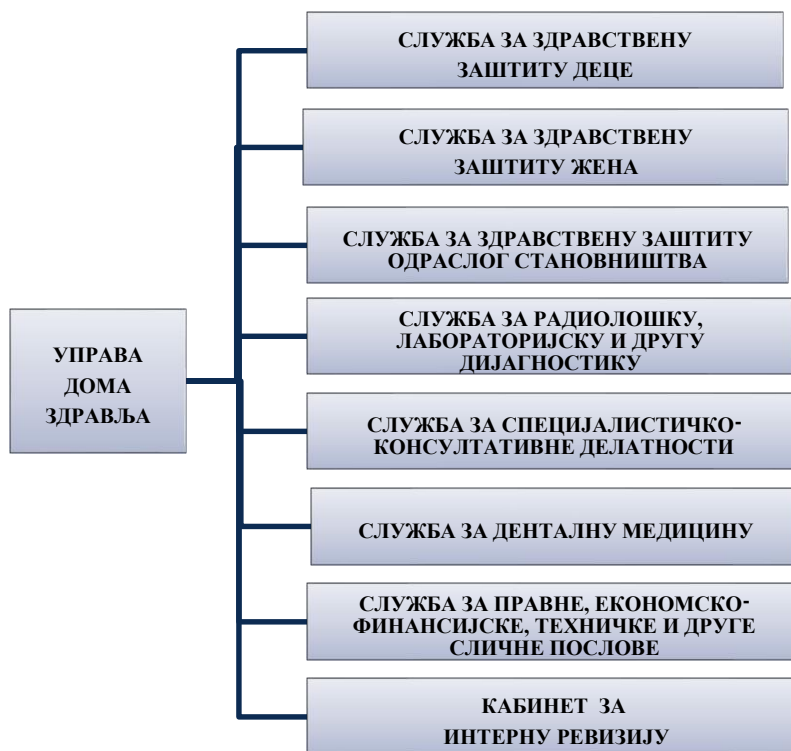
УПРАВА ДОМА ЗДРАВЉА

СЛУЖБА ЗА ЗДРАВСТВЕНУ ЗАШТИТУ ДЕЦЕ

СЛУЖБА ЗА ЗДРАВСТВЕНУ ЗАШТИТУ ЖЕНА

СЛУЖБА ЗА ЗДРАВСТВЕНУ ЗАШТИТУ ОДРАСЛОГ СТАНОВНИШТВА

СЛУЖБА ЗА РАДИОЛОШКУ, ЛАБОРАТОРИЈСКУ И ДРУГУ ДИЈАГНОСТИКУ

СЛУЖБА ЗА СПЕЦИЈАЛИСТИЧКО-КОНСУЛТАТИВНЕ ДЕЛАТНОСТИ

СЛУЖБА ЗА ДЕНТАЛНУ МЕДИЦИНУ

СЛУЖБА ЗА ПРАВНЕ, ЕКОНОМСКО-ФИНАНСИЈСКЕ, ТЕХНИЧКЕ И ДРУГЕ СЛИЧНЕ ПОСЛОВЕ

КАБИНЕТ ЗА ИНТЕРНУ РЕВИЗИЈУ